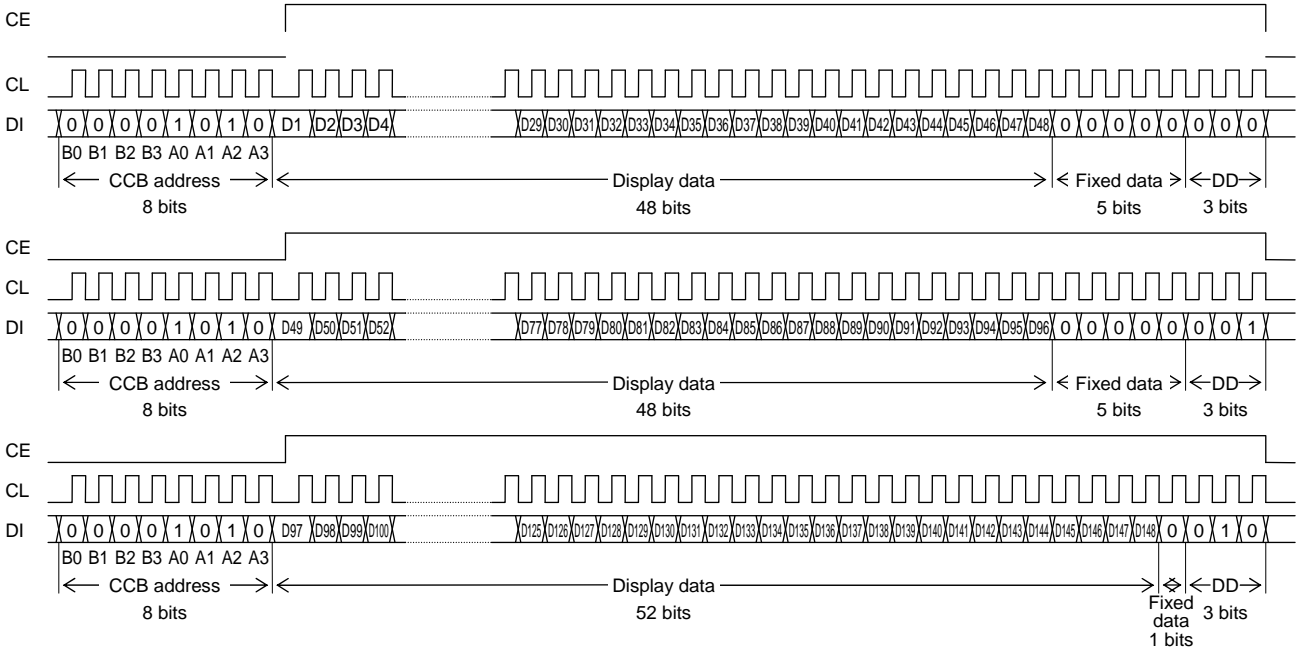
CE
CL
DI 0 0 0 0 1 0 1 0 D1 D2 D3 D4 D29 D30 D31 D32 D33 D34 D35 D36 D37 D38 D39 D40 D41 D42 D43 D44 D45 D46 D47 D48 0 0 0 0 0 0 0 0
B0 B1 B2 B3 A0 A1 A2 A3
CCB address
8 bits
Display data
48 bits
Fixed data
5 bits
DD
3 bits

CE
CL
DI 0 0 0 0 1 0 1 0 D49 D50 D51 D52 D77 D78 D79 D80 D81 D82 D83 D84 D85 D86 D87 D88 D89 D90 D91 D92 D93 D94 D95 D96 0 0 0 0 0 0 0 1
B0 B1 B2 B3 A0 A1 A2 A3
CCB address
8 bits
Display data
48 bits
Fixed data
5 bits
DD
3 bits

CE
CL
DI 0 0 0 0 1 0 1 0 D97 D98 D99 D100 D125 D126 D127 D128 D129 D130 D131 D132 D133 D134 D135 D136 D137 D138 D139 D140 D141 D142 D143 D144 D145 D146 D147 D148 0 0 1 0
B0 B1 B2 B3 A0 A1 A2 A3
CCB address
8 bits
Display data
52 bits
Fixed data 1 bits
DD
3 bits